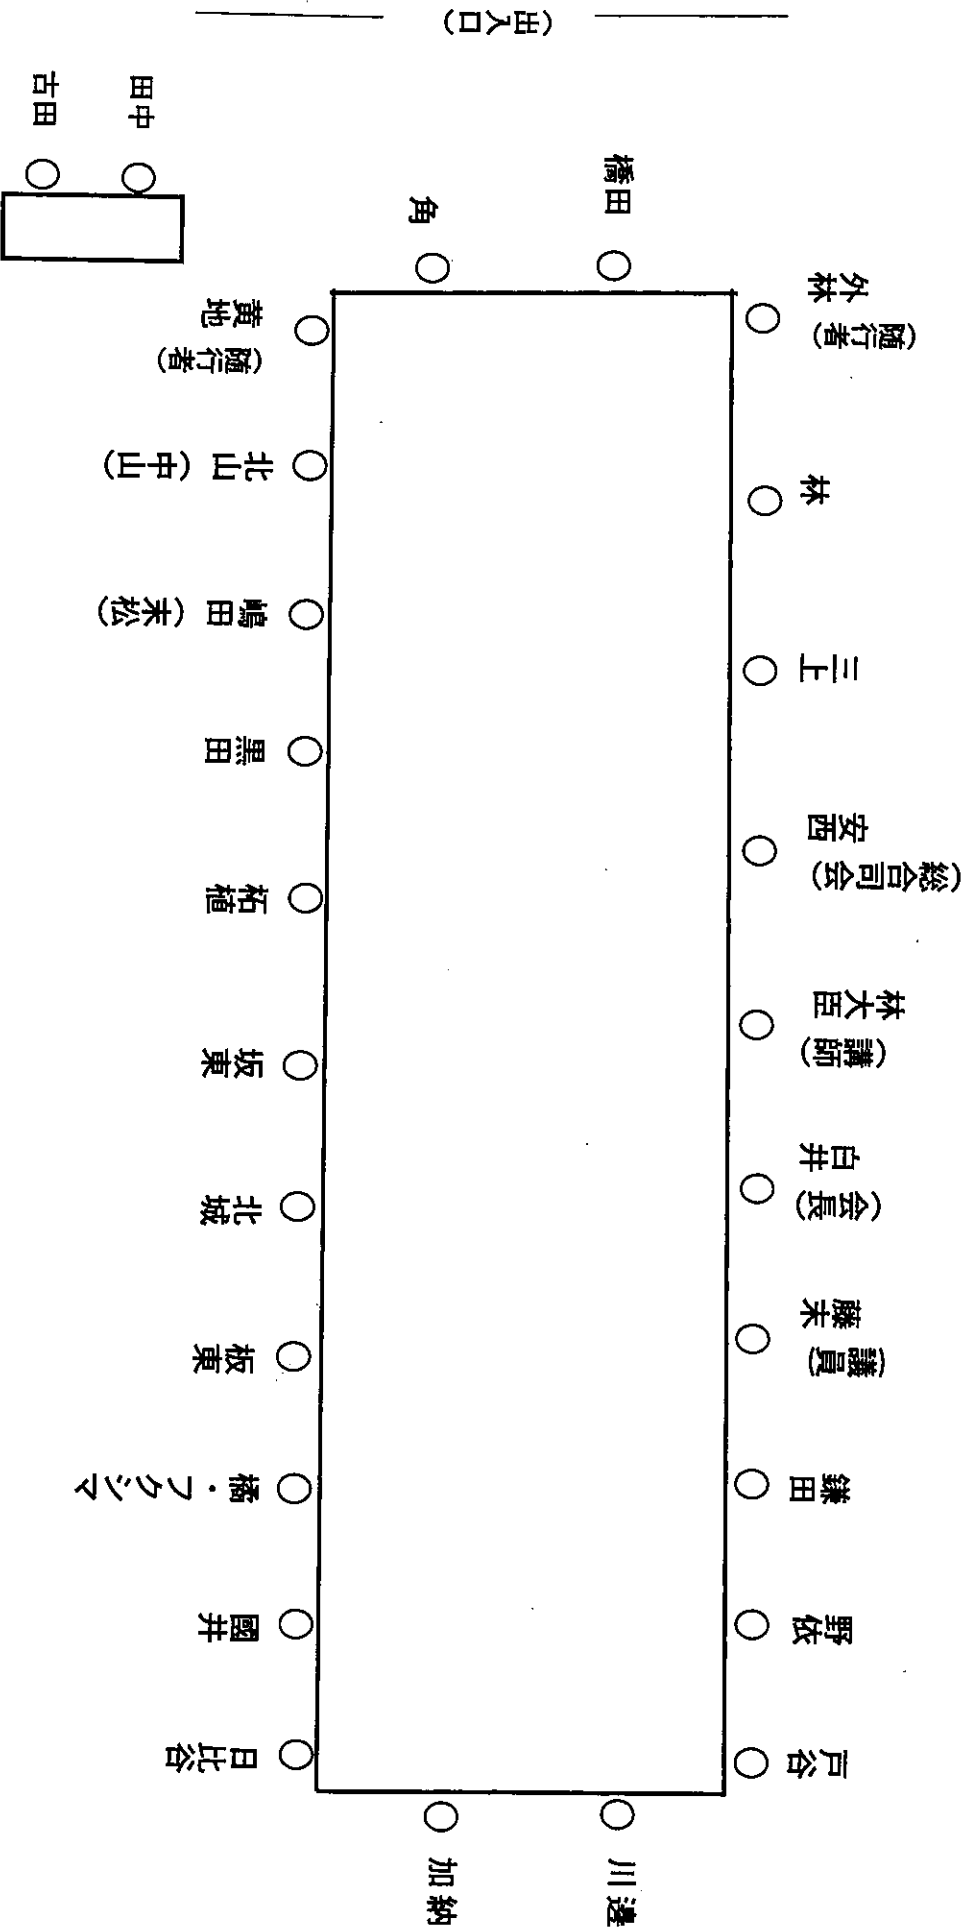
（出入口）

田中
吉田

橋田
角

外林（随行者）
林
三上
安西（総合司会）
林大臣（講師）
白井（会長）
藤末（議員）
鎌田
野依
戸谷

黄地（随行者）
北山（中山）
嶋田（末松）
黒田
柘植
坂東
北城
板東
橋・フクシマ
圀井
日比谷

加納
川邊